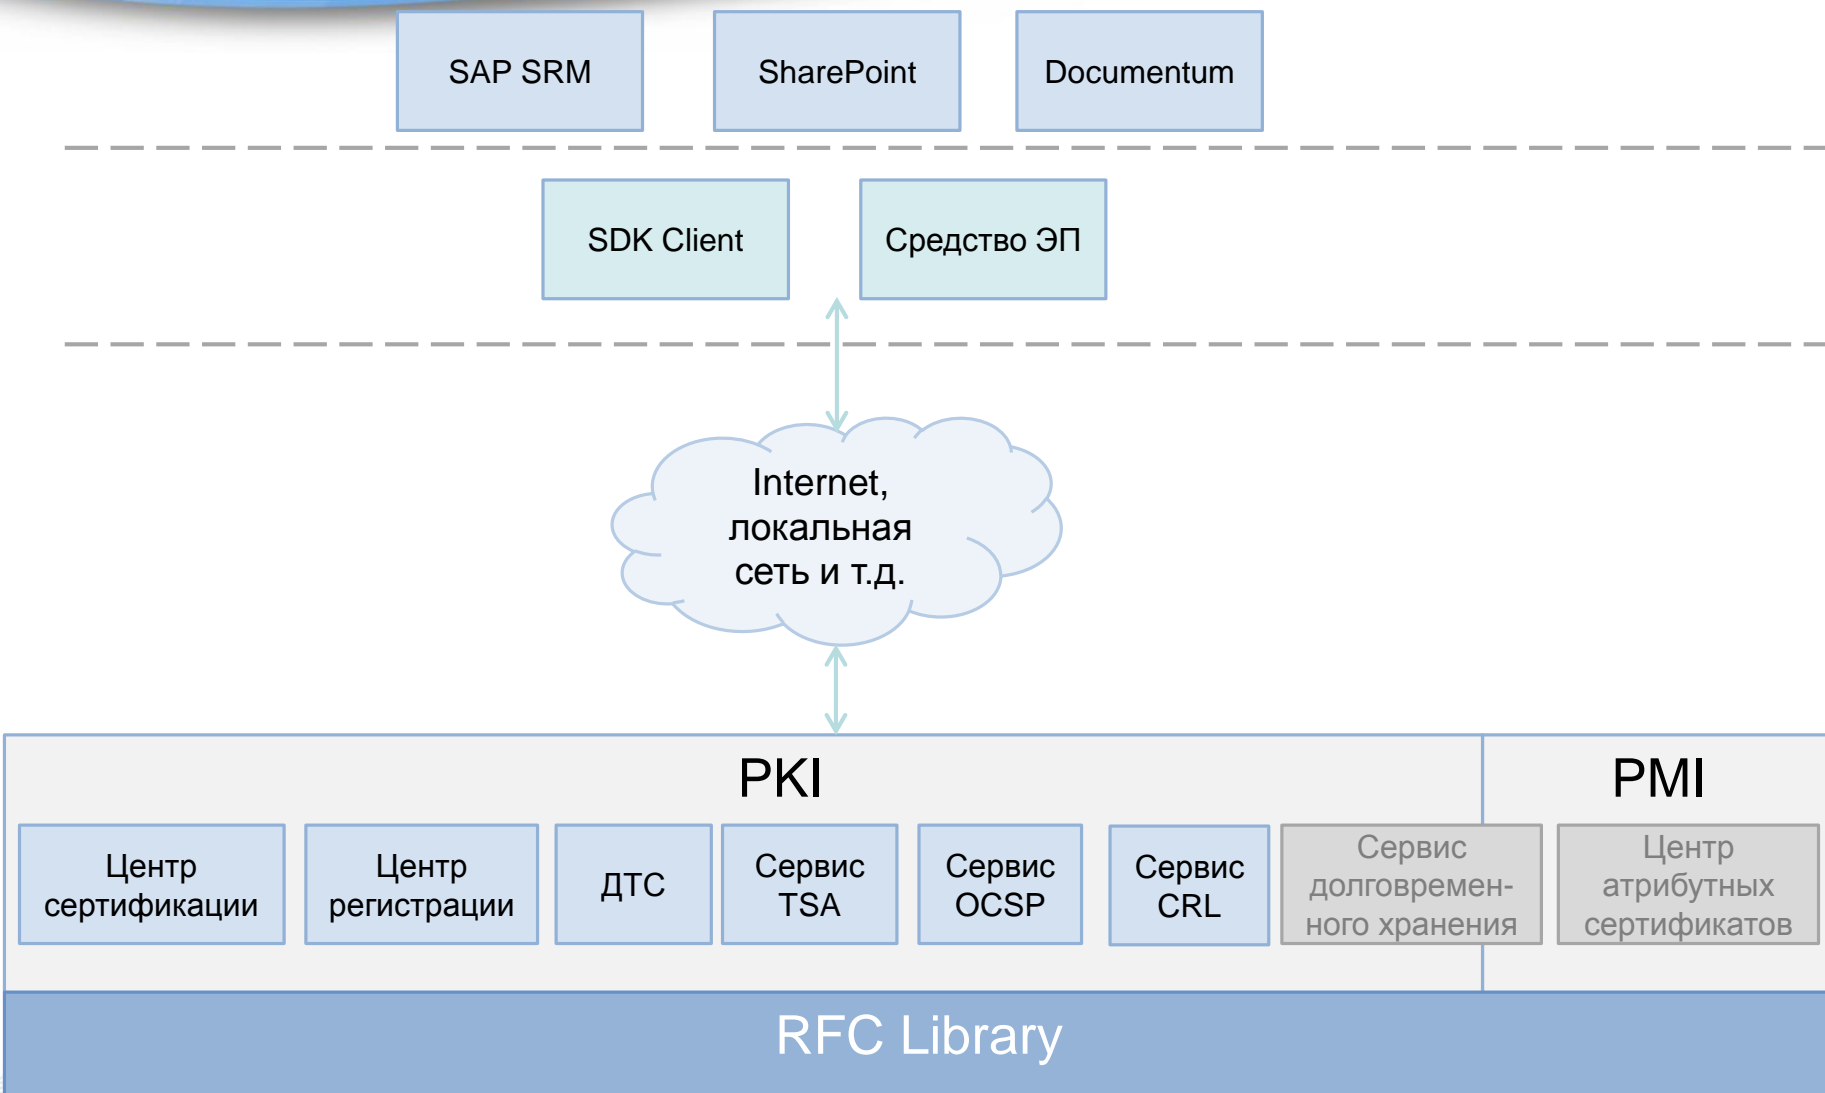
SAP SRM

SharePoint

Documentum

SDK Client

Средство ЭП

Internet, локальная сеть и т.д.

PKI

PMI

Центр сертификации

Центр регистрации

ДТС

Сервис TSA

Сервис OCSP

Сервис CRL

Сервис долговременного хранения

Центр атрибутных сертификатов

RFC Library